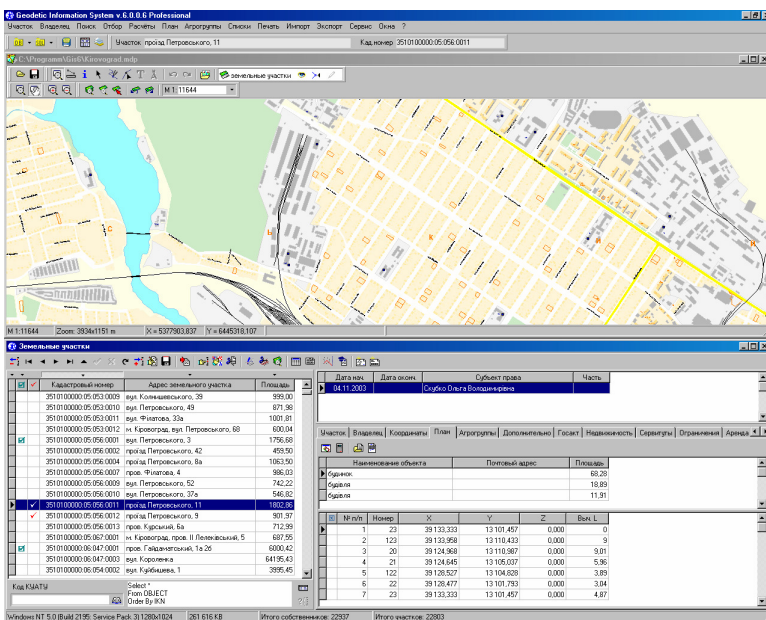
Geodetic Information System v.6.0.0.6 Professional

Участок Владелец Поиск Отбор Расчёты План Агрогруппы Списки Печать Импорт Экспорт Сервис Окна ?

Участок проїзд Петровського, 11
Кад.номер 3510100000:05:056:0011

C:\Programs\Gis6\Kirovograd.mdp

земельные участки

М 1: 11644

М 1:11644 Zoom: 3934x1151 m X = 5377903.837 Y = 6445318.107

Земельные участки

| | | Кадастровый номер | Адрес земельного участка | Площадь |
|---|---|---|---|---|
| | | 3510100000:05:053:0009 | вул. Колнишевського, 39 | 999,00 |
| | | 3510100000:05:053:0010 | вул. Петровського, 49 | 871,98 |
| | | 3510100000:05:053:0011 | вул. Філатова, 33а | 1001,81 |
| | | 3510100000:05:053:0012 | м. Кіровоград, вул. Петровського, 68 | 600,04 |
| ☑ | | 3510100000:05:056:0001 | вул. Петровського, 3 | 1756,68 |
| | | 3510100000:05:056:0002 | проїзд Петровського, 22 | 459,50 |
| | | 3510100000:05:056:0004 | проїзд Петровського, 8а | 1063,50 |
| | | 3510100000:05:056:0007 | пров. Філатова, 4 | 986,03 |
| | | 3510100000:05:056:0009 | вул. Петровського, 52 | 742,22 |
| | | 3510100000:05:056:0010 | вул. Петровського, 37а | 546,82 |
| | ✓ | 3510100000:05:056:0011 | проїзд Петровського, 11 | 1802,86 |
| | ✓ | 3510100000:05:056:0012 | проїзд Петровського, 9 | 901,97 |
| | | 3510100000:05:056:0013 | пров. Курський, 6а | 712,99 |
| | | 3510100000:05:067:0001 | м. Кіровоград, пров. ІІ Пелехівський, 5 | 687,55 |
| ☑ | | 3510100000:06:047:0001 | пров. Гайдамацький, 1а 26 | 6000,42 |
| | | 3510100000:06:047:0003 | вул. Короленка | 6495,43 |
| | | 3510100000:06:054:0002 | вул. Куйбишева, 1 | 3995,45 |

Код КОАТУ
Select *
From OBJECT
Order By IKN

| Дата нач. | Дата оконч. | Субъект права | Часть |
|---|---|---|---|
| 04.11.2003 | | Скубко Ольга Володимирівна | |

Участок Владелец Координаты План Агрогруппы Дополнительно Госакт Недвижимость Сервитуты Ограничения Аренда

| Наименование объекта | Почтовый адрес | Площадь |
|---|---|---|
| будинок | | 68,28 |
| будівля | | 18,89 |
| будівля | | 11,91 |

| | № п/п | Номер | X | Y | Z | Выч. L |
|---|---|---|---|---|---|---|
| | 1 | 23 | 39 133,333 | 13 101,457 | 0,000 | 0 |
| | 2 | 123 | 39 133,958 | 13 110,433 | 0,000 | 9 |
| | 3 | 20 | 39 124,968 | 13 110,987 | 0,000 | 9,01 |
| | 4 | 21 | 39 124,645 | 13 105,037 | 0,000 | 5,96 |
| | 5 | 122 | 39 128,527 | 13 104,828 | 0,000 | 3,89 |
| | 6 | 22 | 39 128,477 | 13 101,793 | 0,000 | 3,04 |
| | 7 | 23 | 39 133,333 | 13 101,457 | 0,000 | 4,87 |

Windows NT 5.0 (Build 2195: Service Pack 3) 1280x1024 261 616 KB Итого собственников: 22937 Итого участков: 22803